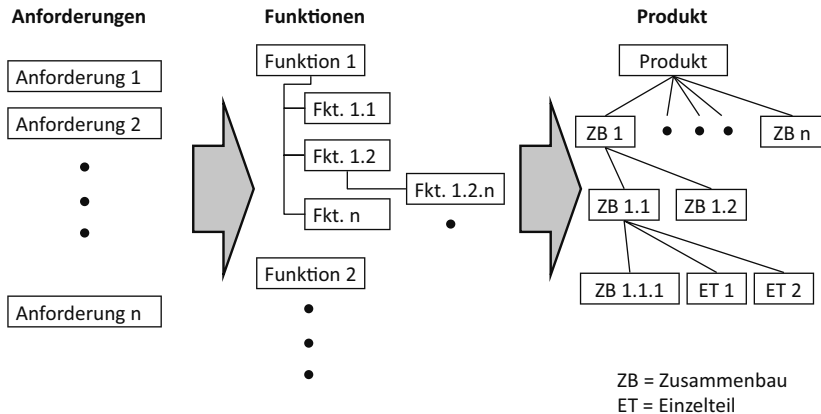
Anforderungen

Anforderung 1

Anforderung 2

Anforderung n

Funktionen

Funktion 1

Fkt. 1.1

Fkt. 1.2

Fkt. 1.2.n

Fkt. n

Funktion 2

Produkt

Produkt

ZB 1

ZB n

ZB 1.1

ZB 1.2

ZB 1.1.1

ET 1

ET 2

ZB = Zusammenbau
ET = Einzelteil